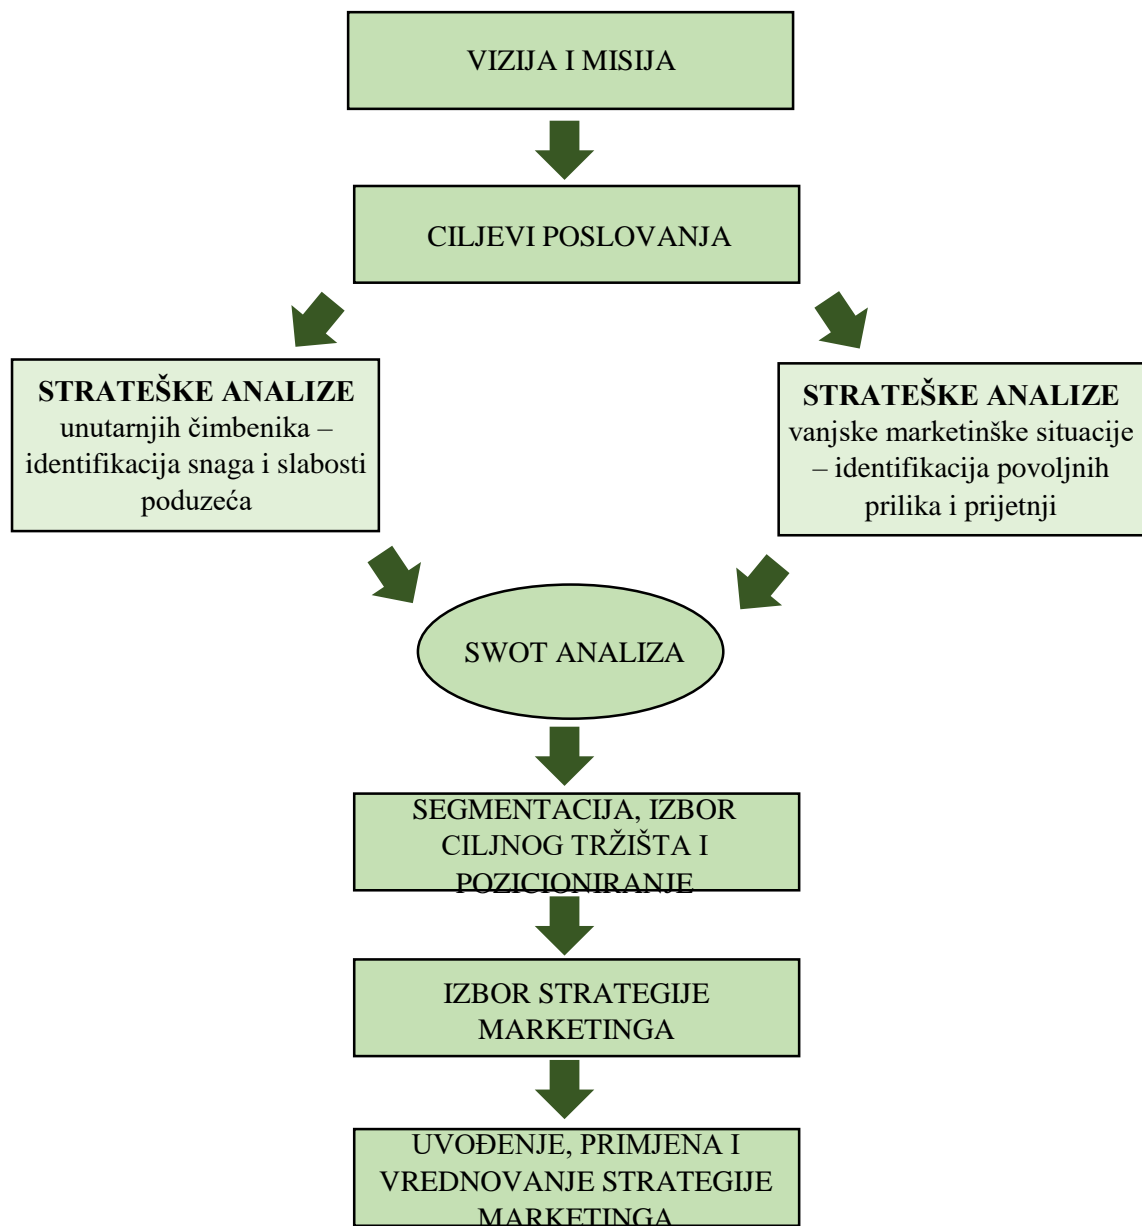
VIZIJA I MISIJA

CILJEVI POSLOVANJA

**STRATEŠKE ANALIZE** unutarnjih čimbenika – identifikacija snaga i slabosti poduzeća

**STRATEŠKE ANALIZE** vanjske marketinške situacije – identifikacija povoljnih prilika i prijetnji

SWOT ANALIZA

SEGMENTACIJA, IZBOR CILJNOG TRŽIŠTA I POZICIONIRANJE

IZBOR STRATEGIJE MARKETINGA

UVOĐENJE, PRIMJENA I VREDNOVANJE STRATEGIJE MARKETINGA